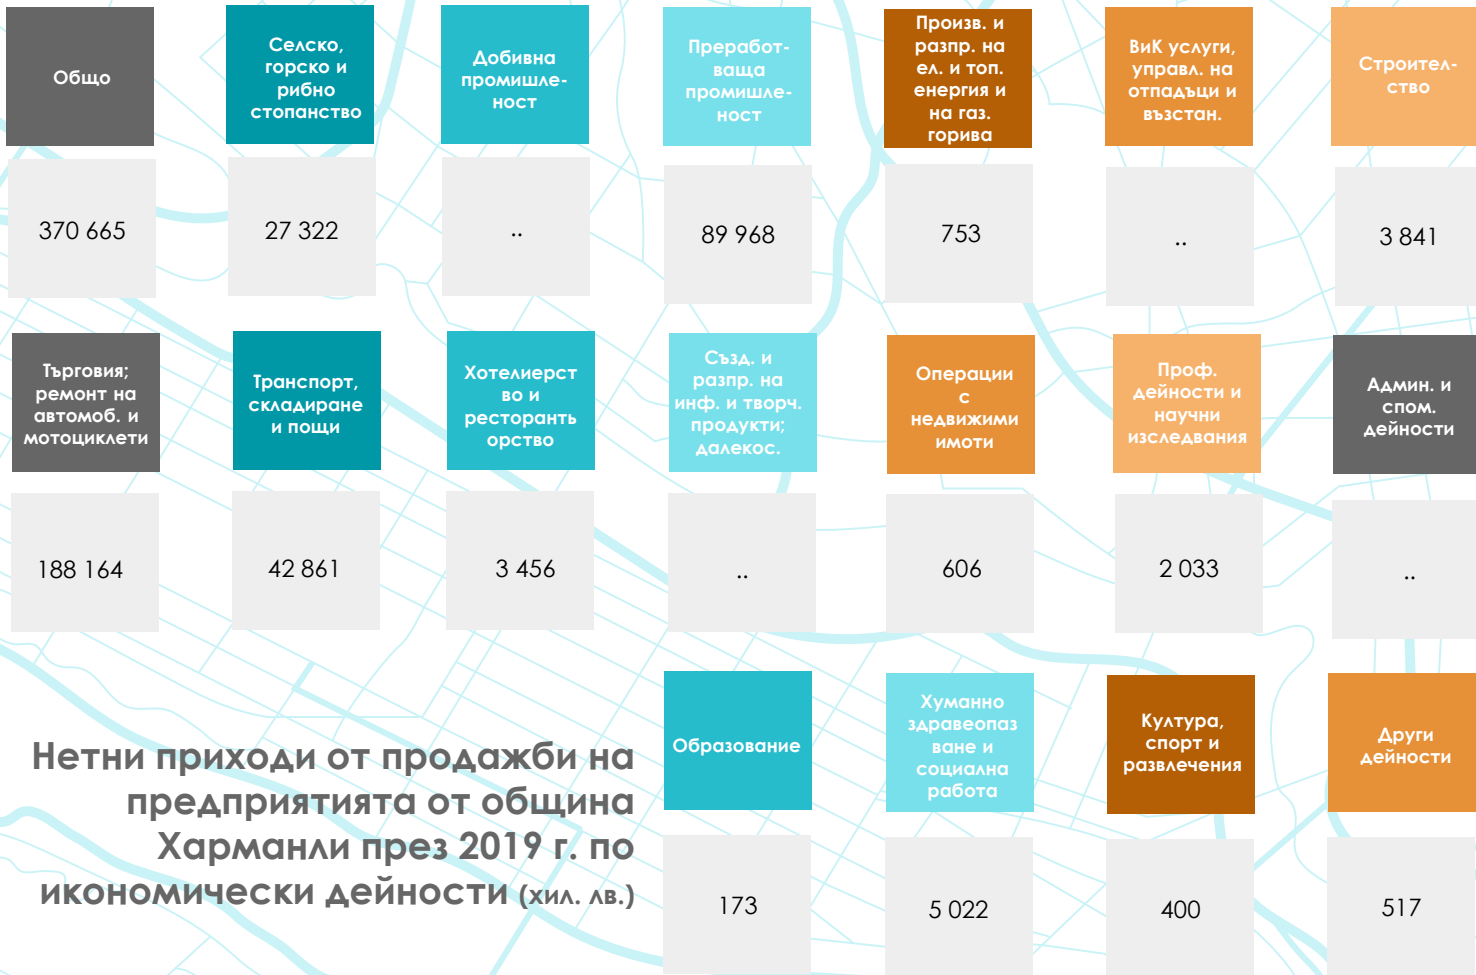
Общо

370 665

Селско, горско и рибно стопанство

27 322

Добивна промишленост

..

Преработваща промишленост

89 968

Произв. и разпр. на ел. и топ. енергия и на газ. горива

753

ВиК услуги, управл. на отпадъци и възстан.

..

Строителство

3 841

Търговия; ремонт на автомоб. и мотоциклети

188 164

Транспорт, складиране и пощи

42 861

Хотелиерство и ресторантьорство

3 456

Създ. и разпр. на инф. и творч. продукти; далекос.

..

Операции с недвижими имоти

606

Проф. дейности и научни изследвания

2 033

Админ. и спом. дейности

..

Образование

173

Хуманно здравеопазване и социална работа

5 022

Култура, спорт и развлечения

400

Други дейности

517

Нетни приходи от продажби на предприятията от община Харманли през 2019 г. по икономически дейности (хил. лв.)